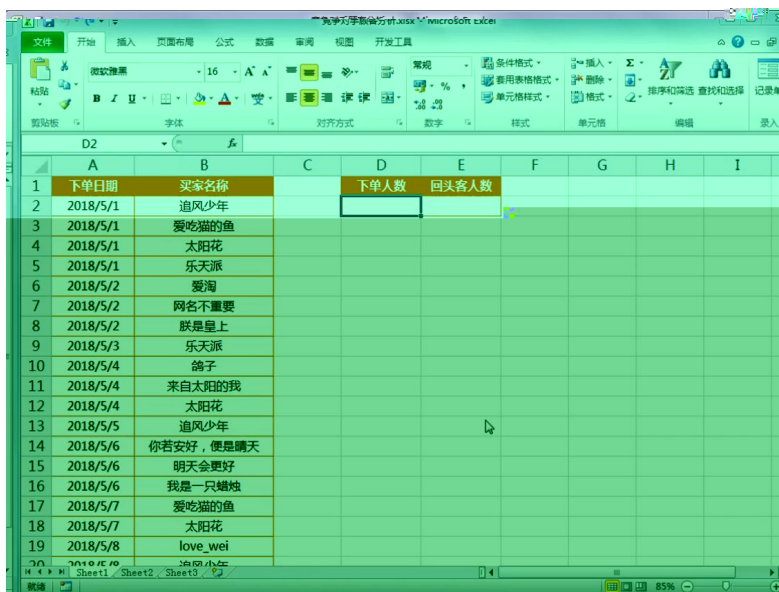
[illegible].xlsx - Microsoft Excel

文件 开始 插入 页面布局 公式 数据 审阅 视图 开发工具

粘贴 微软雅黑 16 A A 常规 条件格式 套用表格格式 单元格样式 插入 删除 格式 Σ 排序和筛选 查找和选择 记录单

剪贴板 字体 对齐方式 数字 样式 单元格 编辑 录入

D2 fx

| | A | B | C | D | E | F | G | H | I |
|---|---|---|---|---|---|---|---|---|---|
| 1 | 下单日期 | 买家名称 | | 下单人数 | 回头客人数 | | | | |
| 2 | 2018/5/1 | 追风少年 | | | | | | | |
| 3 | 2018/5/1 | 爱吃猫的鱼 | | | | | | | |
| 4 | 2018/5/1 | 太阳花 | | | | | | | |
| 5 | 2018/5/1 | 乐天派 | | | | | | | |
| 6 | 2018/5/2 | 爱淘 | | | | | | | |
| 7 | 2018/5/2 | 网名不重要 | | | | | | | |
| 8 | 2018/5/2 | 朕是皇上 | | | | | | | |
| 9 | 2018/5/3 | 乐天派 | | | | | | | |
| 10 | 2018/5/4 | 鸽子 | | | | | | | |
| 11 | 2018/5/4 | 来自太阳的我 | | | | | | | |
| 12 | 2018/5/4 | 太阳花 | | | | | | | |
| 13 | 2018/5/5 | 追风少年 | | | | | | | |
| 14 | 2018/5/6 | 你若安好，便是晴天 | | | | | | | |
| 15 | 2018/5/6 | 明天会更好 | | | | | | | |
| 16 | 2018/5/6 | 我是一只蜡烛 | | | | | | | |
| 17 | 2018/5/7 | 爱吃猫的鱼 | | | | | | | |
| 18 | 2018/5/7 | 太阳花 | | | | | | | |
| 19 | 2018/5/8 | love_wei | | | | | | | |
| 20 | 2018/5/8 | 追风少年 | | | | | | | |

Sheet1 Sheet2 Sheet3

就绪 85%